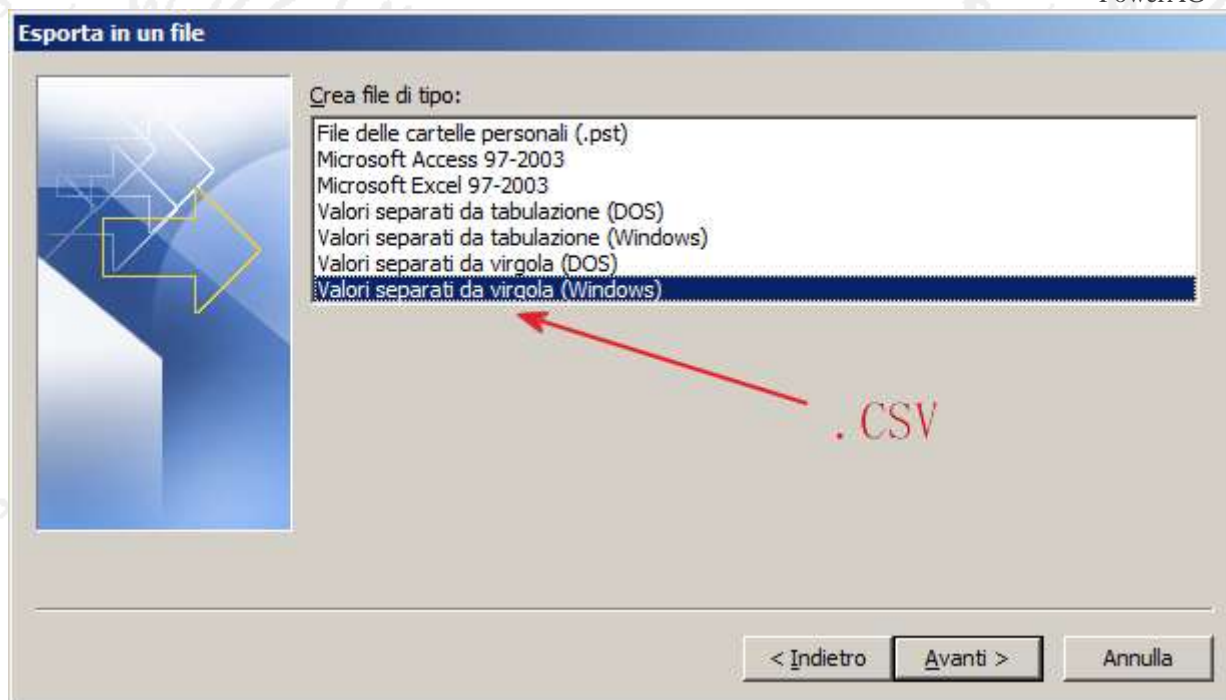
PowerIG

Esporta in un file

Crea file di tipo:

File delle cartelle personali (.pst)
Microsoft Access 97-2003
Microsoft Excel 97-2003
Valori separati da tabulazione (DOS)
Valori separati da tabulazione (Windows)
Valori separati da virgola (DOS)
Valori separati da virgola (Windows)

.CSV

< Indietro
Avanti >
Annulla